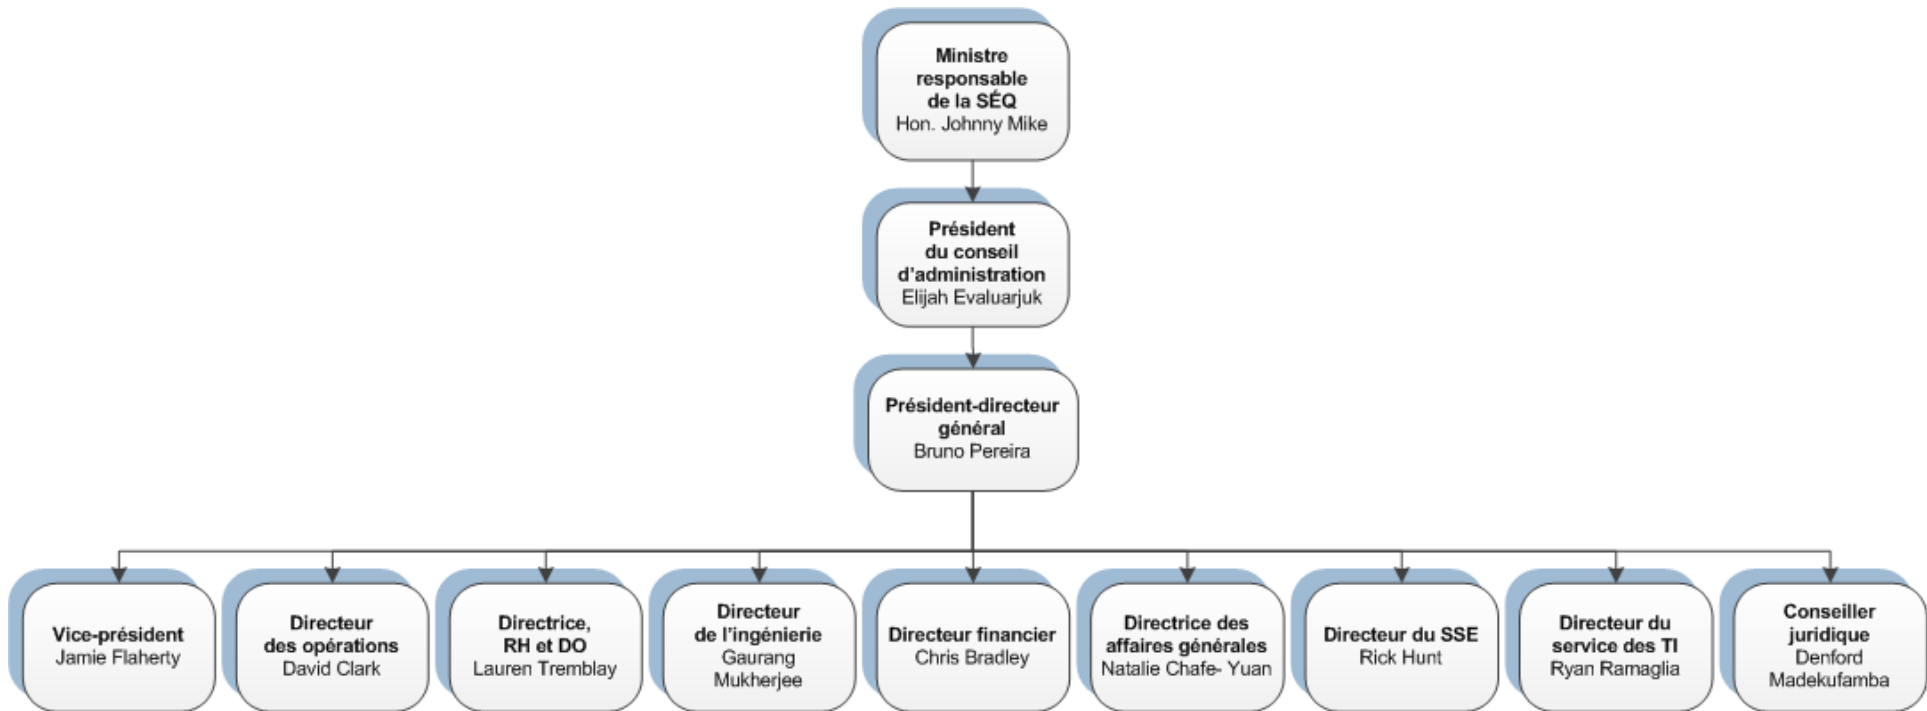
Ministre responsable de la SÉQ
Hon. Johnny Mike

Président du conseil d'administration
Elijah Evaluarjuk

Président-directeur général
Bruno Pereira

Vice-président
Jamie Flaherty

Directeur des opérations
David Clark

Directrice, RH et DO
Lauren Tremblay

Directeur de l'ingénierie
Gaurang Mukherjee

Directeur financier
Chris Bradley

Directrice des affaires générales
Natalie Chafe- Yuan

Directeur du SSE
Rick Hunt

Directeur du service des TI
Ryan Ramaglia

Conseiller juridique
Denford Madekufamba